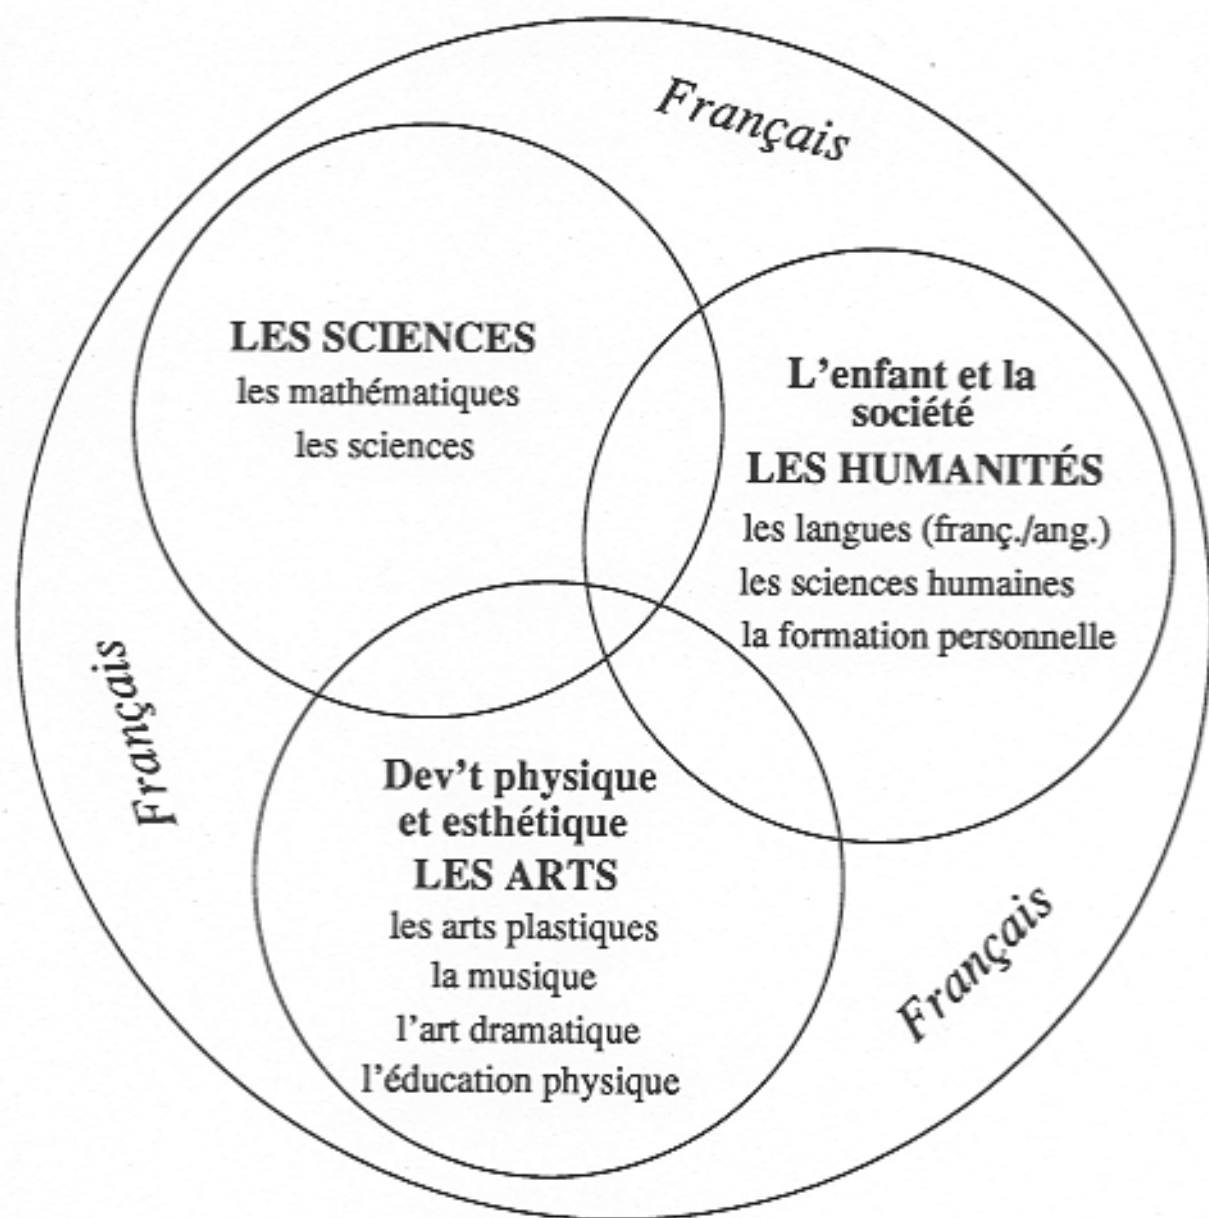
Français

LES SCIENCES
les mathématiques
les sciences

L'enfant et la société
LES HUMANITÉS
les langues (franç./ang.)
les sciences humaines
la formation personnelle

Français

Dev't physique et esthétique
LES ARTS
les arts plastiques
la musique
l'art dramatique
l'éducation physique

Français